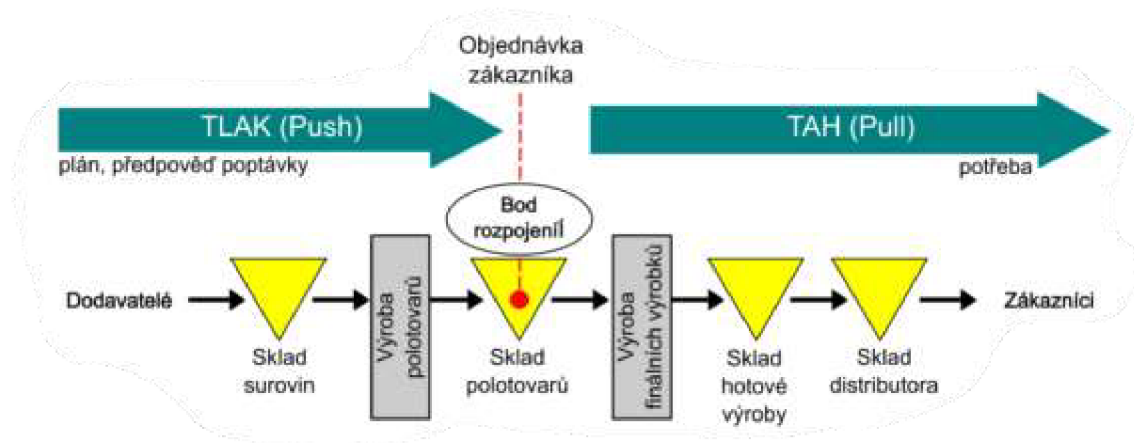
Objednávka zákazníka

TLAK (Push)

plán, předpověď poptávky

TAH (Pull)

potřeba

Bod rozpojení

Dodavatelé

Sklad surovin

Výroba polotovarů

Sklad polotovarů

Výroba finálních výrobků

Sklad hotové výroby

Sklad distributora

Zákazníci